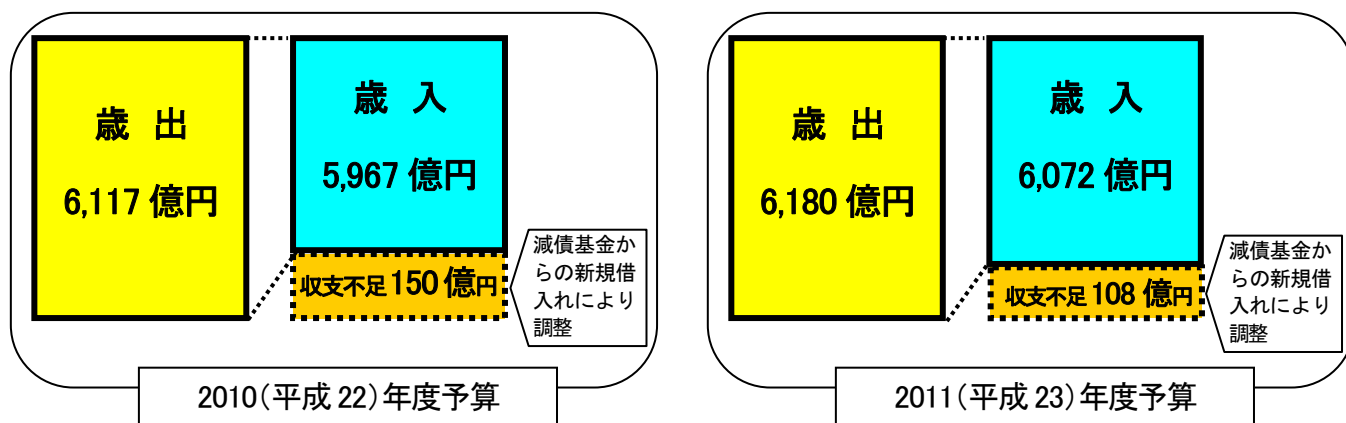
歳 出

6,117 億円

歳 入

5,967 億円

収支不足 150 億円

減債基金からの新規借入れにより調整

2010（平成 22）年度予算

歳 出

6,180 億円

歳 入

6,072 億円

収支不足 108 億円

減債基金からの新規借入れにより調整

2011（平成 23）年度予算